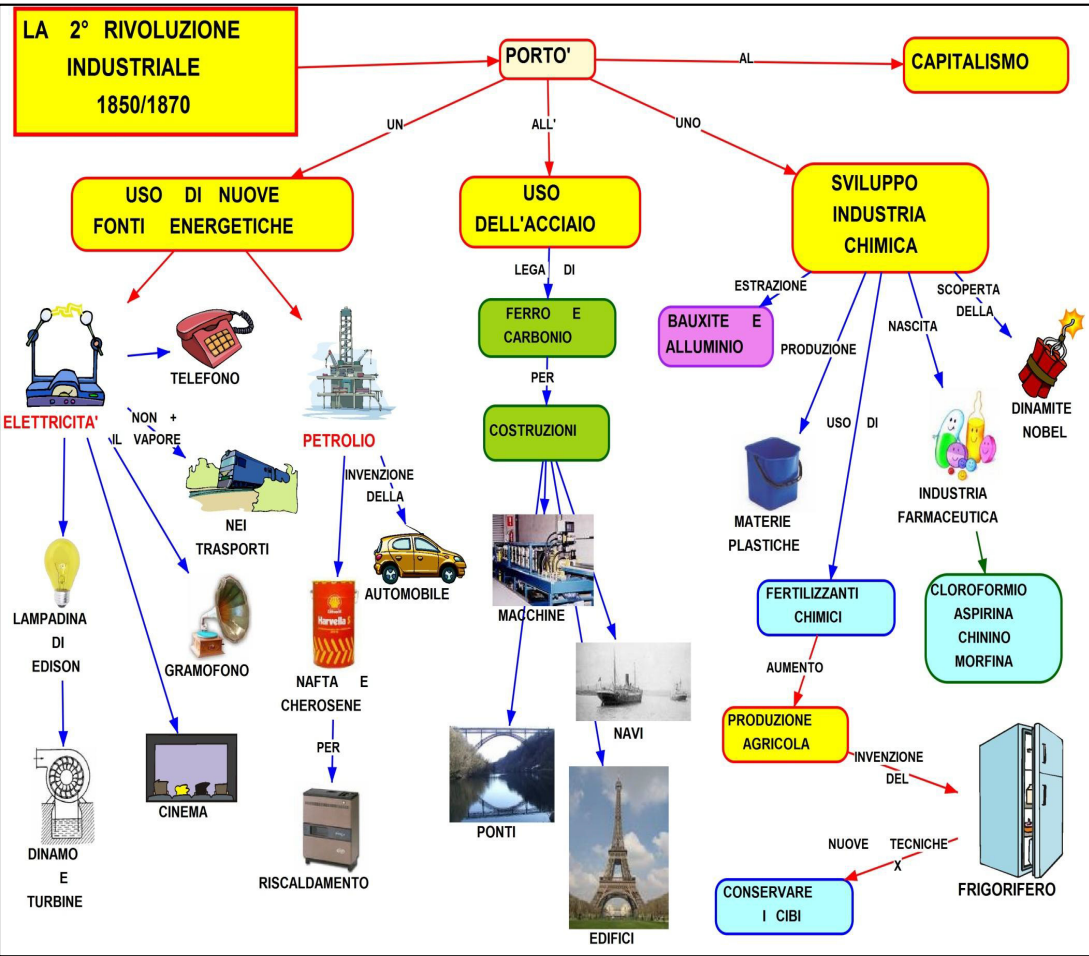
LA 2° RIVOLUZIONE INDUSTRIALE 1850/1870

PORTO'

AL

CAPITALISMO

UN

ALL'

UNO

USO DI NUOVE FONTI ENERGETICHE

USO DELL'ACCIAIO

SVILUPPO INDUSTRIA CHIMICA

LEGA DI

FERRO E CARBONIO

PER

COSTRUZIONI

ESTRAZIONE

BAUXITE E ALLUMINIO

PRODUZIONE

NASCITA

SCOPERTA DELLA

DINAMITE NOBEL

ELETTRICITA'

TELEFONO

NON + IL VAPORE

NEI TRASPORTI

PETROLIO

INVENZIONE DELLA

AUTOMOBILE

LAMPADINA DI EDISON

GRAMOFONO

NAFTA E CHEROSENE

PER

RISCALDAMENTO

CINEMA

DINAMO E TURBINE

MACCHINE

NAVI

PONTI

EDIFICI

USO DI

MATERIE PLASTICHE

INDUSTRIA FARMACEUTICA

CLOROFORMIO ASPIRINA CHININO MORFINA

FERTILIZZANTI CHIMICI

AUMENTO

PRODUZIONE AGRICOLA

INVENZIONE DEL

FRIGORIFERO

NUOVE TECNICHE X

CONSERVARE I CIBI